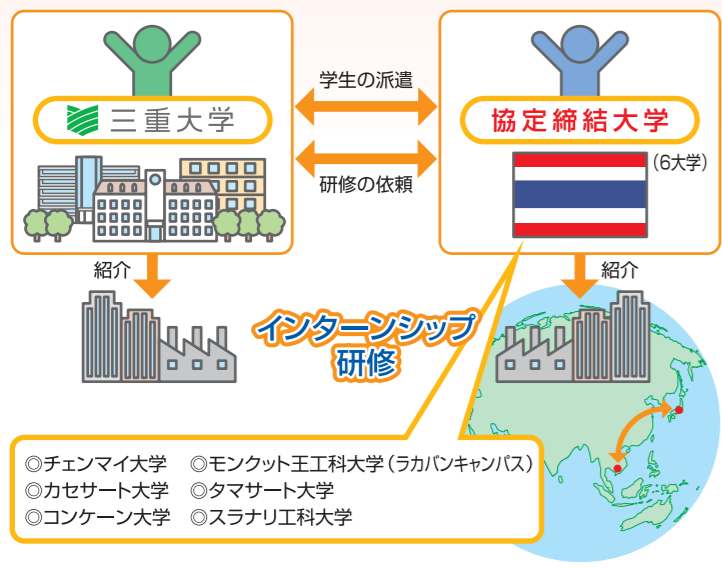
三重大学

学生の派遣

研修の依頼

協定締結大学

(6大学)

紹介

紹介

インターンシップ研修

◎チェンマイ大学　◎モンクット王工科大学（ラカバンキャンパス）
◎カセサート大学　◎タマサート大学
◎コンケーン大学　◎スラナリ工科大学